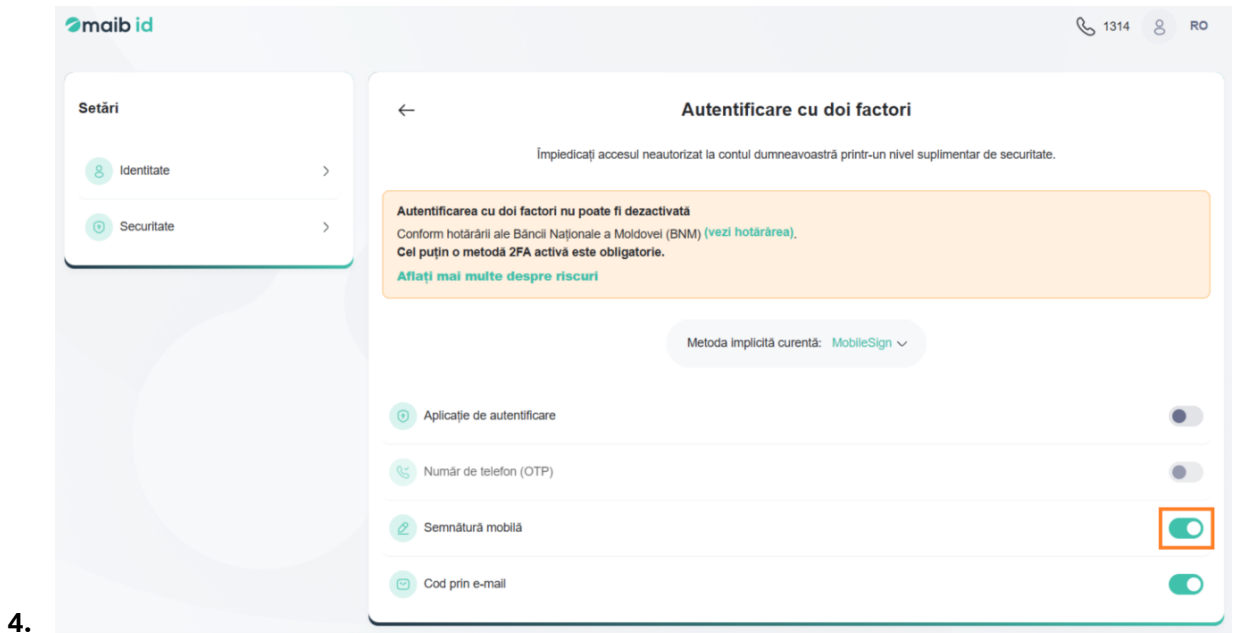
maib id

1314 RO

Setări

Identitate

Securitate

Autentificare cu doi factori

Împiedicați accesul neautorizat la contul dumneavoastră printr-un nivel suplimentar de securitate.

Autentificarea cu doi factori nu poate fi dezactivată
Conform hotărârii ale Băncii Naționale a Moldovei (BNM) (vezi hotărârea).
Cel puțin o metodă 2FA activă este obligatorie.
Aflați mai multe despre riscuri

Metoda implicită curentă: MobileSign

Aplicație de autentificare

Număr de telefon (OTP)

Semnătură mobilă

Cod prin e-mail

4.